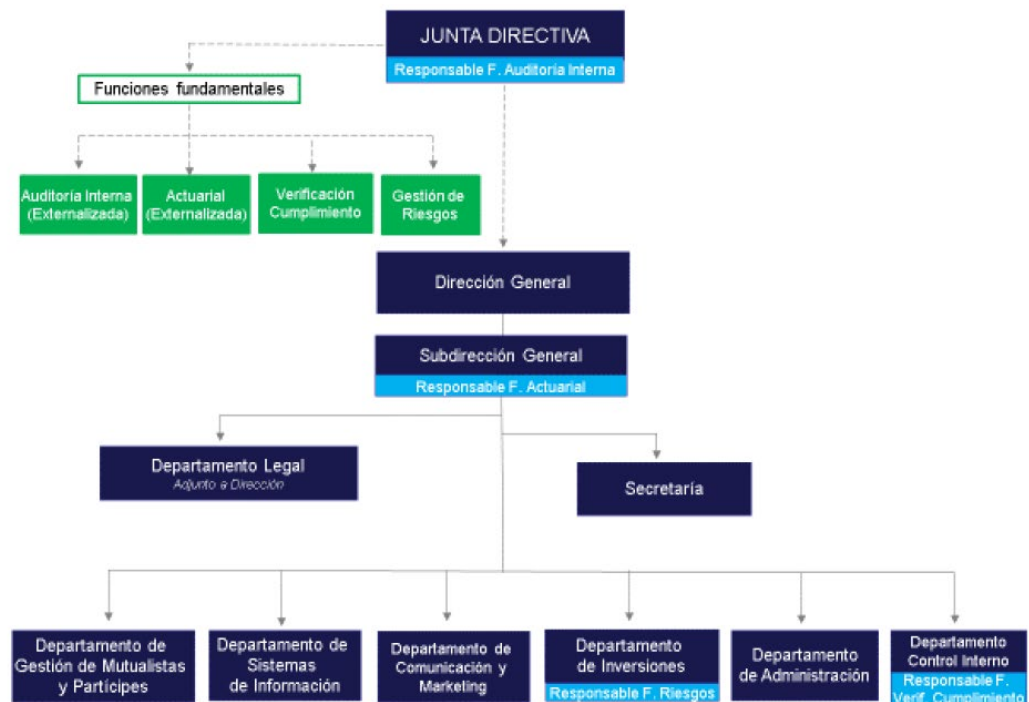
JUNTA DIRECTIVA
Responsable F. Auditoría Interna

Funciones fundamentales

Auditoría Interna (Externalizada)

Actuarial (Externalizada)

Verificación Cumplimiento

Gestión de Riesgos

Dirección General

Subdirección General
Responsable F. Actuarial

Departamento Legal
Adjunto a Dirección

Secretaría

Departamento de Gestión de Mutualistas y Partícipes

Departamento de Sistemas de Información

Departamento de Comunicación y Marketing

Departamento de Inversiones
Responsable F. Riesgos

Departamento de Administración

Departamento Control Interno
Responsable F. Verif. Cumplimiento